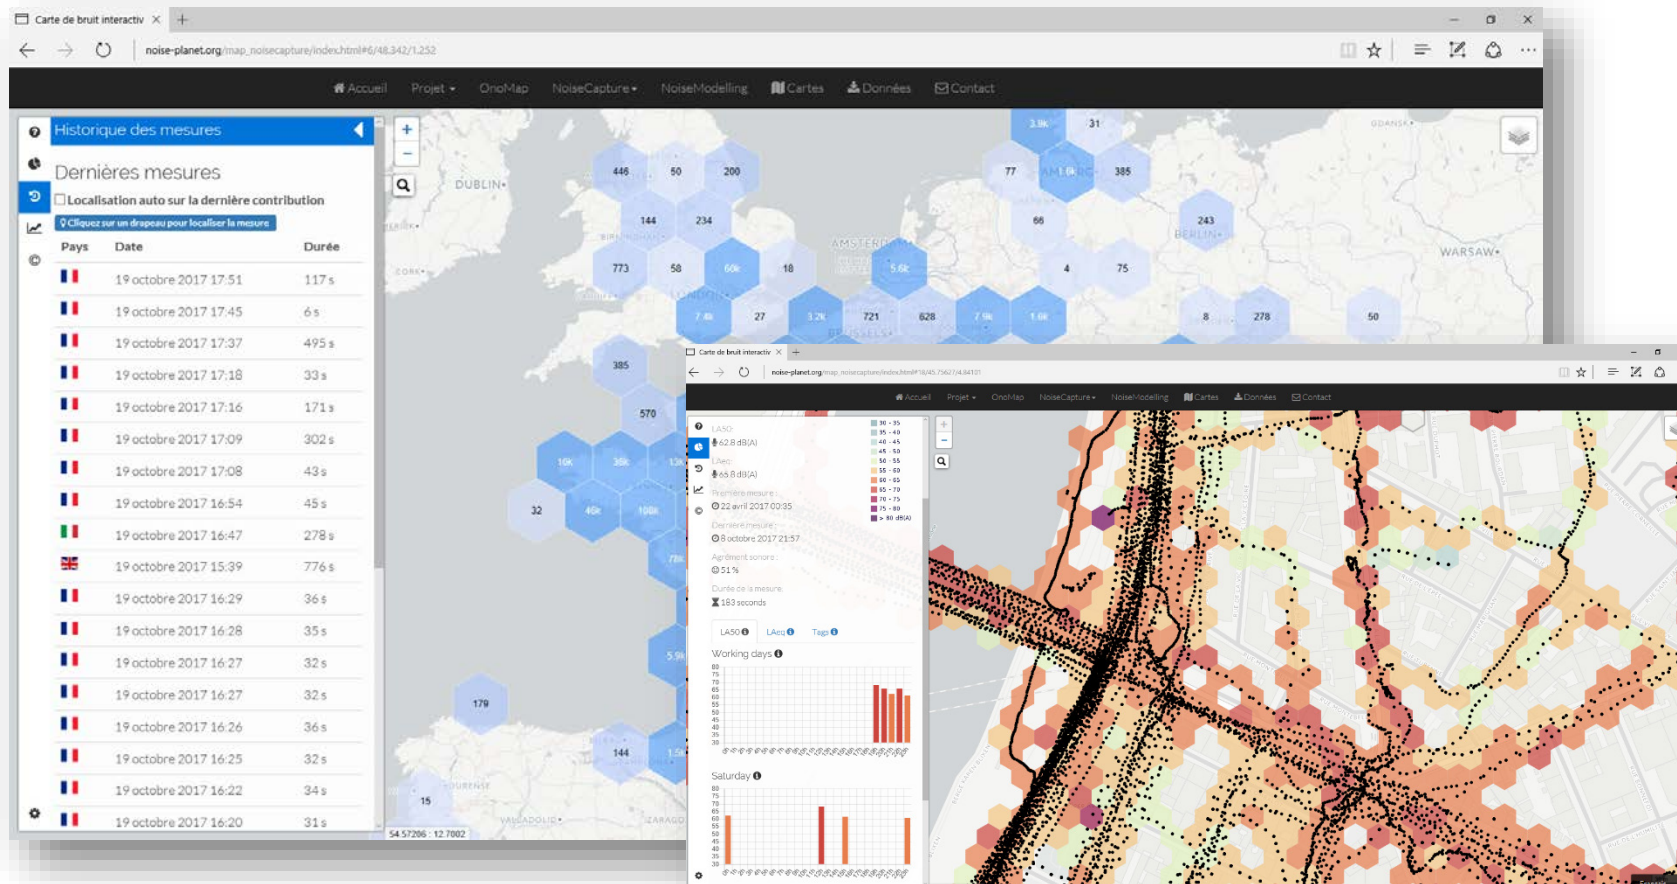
Carte de bruit interactiv ×

noise-planet.org/map_noisecapture/index.html#6/48.342/1.252

Accueil Projet OnoMap NoiseCapture NoiseModelling Cartes Données Contact

Historique des mesures

Dernières mesures

Localisation auto sur la dernière contribution

Cliquez sur un drapeau pour localiser la mesure

| Pays | Date | Durée |
|---|---|---|
| | 19 octobre 2017 17:51 | 117 s |
| | 19 octobre 2017 17:45 | 6 s |
| | 19 octobre 2017 17:37 | 495 s |
| | 19 octobre 2017 17:18 | 33 s |
| | 19 octobre 2017 17:16 | 171 s |
| | 19 octobre 2017 17:09 | 302 s |
| | 19 octobre 2017 17:08 | 43 s |
| | 19 octobre 2017 16:54 | 45 s |
| | 19 octobre 2017 16:47 | 278 s |
| | 19 octobre 2017 15:39 | 776 s |
| | 19 octobre 2017 16:29 | 36 s |
| | 19 octobre 2017 16:28 | 35 s |
| | 19 octobre 2017 16:27 | 32 s |
| | 19 octobre 2017 16:27 | 32 s |
| | 19 octobre 2017 16:26 | 36 s |
| | 19 octobre 2017 16:25 | 32 s |
| | 19 octobre 2017 16:22 | 34 s |
| | 19 octobre 2017 16:20 | 31 s |

DUBLIN AMSTERDAM BERLIN WARSAW LONDON BRUSSELS GDANSK CORK

3.9k 31 446 50 200 77 385 144 234 66 243 773 58 60k 18 5.6k 4 75 7.4k 27 3.2k 721 628 7.9k 1.6k 8 278 50 385 570 16k 36k 13k 32 40k 100k 78k 5.9k 179 144 1.5k 15

54.57206 : 12.7002

Carte de bruit interactiv ×

noise-planet.org/map_noisecapture/index.html#18/45.75627/4.84101

Accueil Projet OnoMap NoiseCapture NoiseModelling Cartes Données Contact

LA50 62.8 dB(A)
LAeq 65.8 dB(A)
Première mesure 22 avril 2017 00:35
Dernière mesure 8 octobre 2017 21:57
Agrément sonore 51 %
Durée de la mesure 183 seconds

30 - 35
35 - 40
40 - 45
45 - 50
50 - 55
55 - 60
60 - 65
65 - 70
70 - 75
75 - 80
> 80 dB(A)

LA50 LAeq Tags

Working days

Saturday

80 75 70 65 60 55 50 45 40 35 30